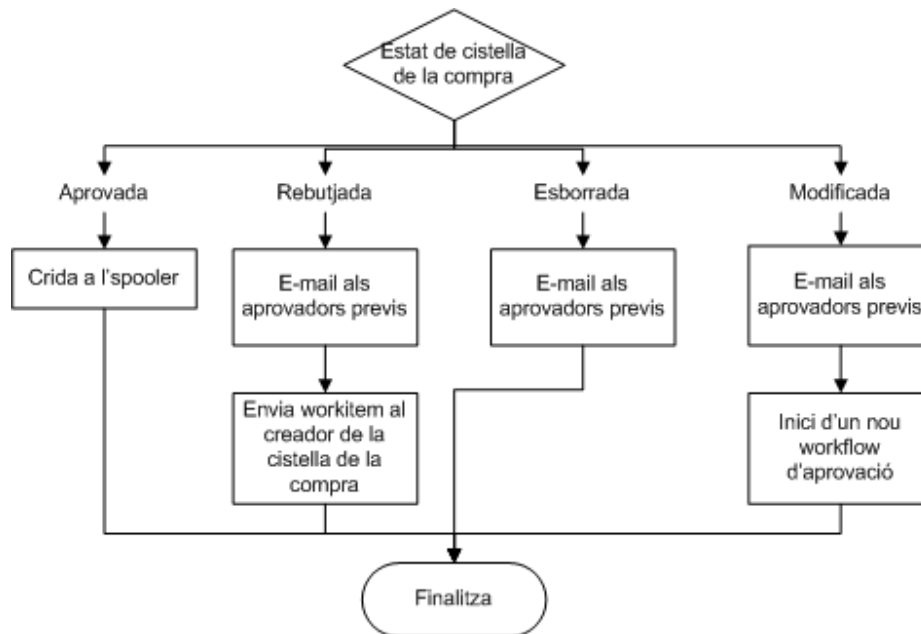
Estat de cistella de la compra

Aprovada

Rebutjada

Esborrada

Modificada

Crida a l'spooler

E-mail als aprovadors previs

E-mail als aprovadors previs

E-mail als aprovadors previs

Envia workitem al creador de la cistella de la compra

Inici d'un nou workflow d'aprovació

Finalitza